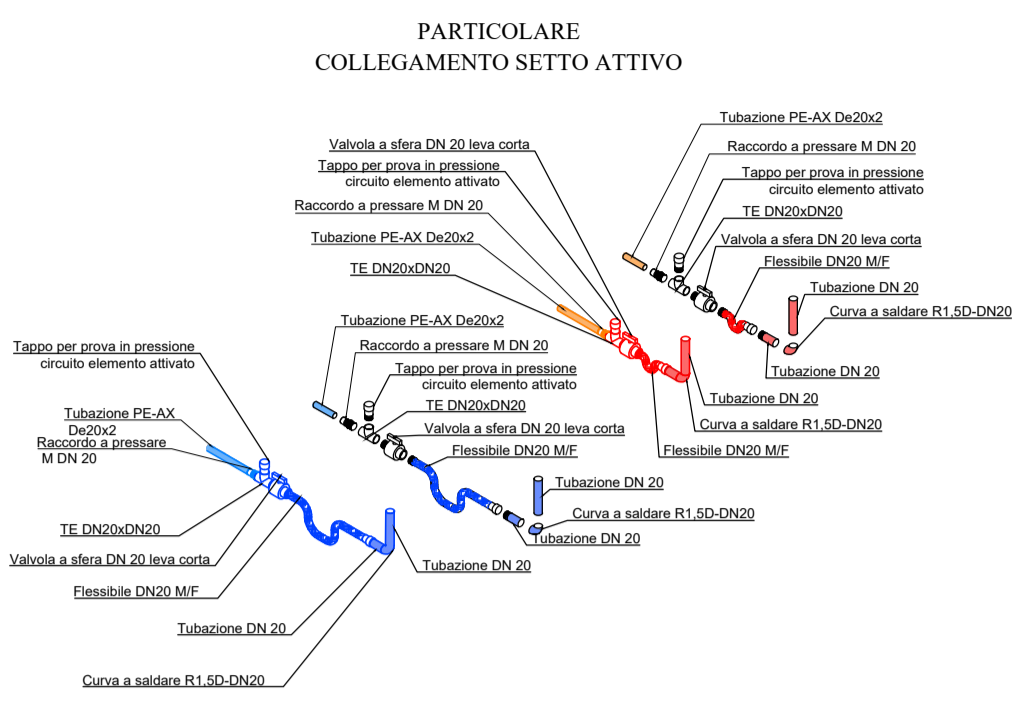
PARTICOLARE
COLLEGAMENTO SETTO ATTIVO

Tubazione PE-AX De20x2
Raccordo a pressare M DN 20
Tappo per prova in pressione circuito elemento attivato
TE DN20xDN20
Valvola a sfera DN 20 leva corta
Flessibile DN20 M/F
Tubazione DN 20
Curva a saldare R1,5D-DN20
Tubazione DN 20

Valvola a sfera DN 20 leva corta
Tappo per prova in pressione circuito elemento attivato
Raccordo a pressare M DN 20
Tubazione PE-AX De20x2
TE DN20xDN20
Tubazione DN 20
Curva a saldare R1,5D-DN20
Flessibile DN20 M/F

Tubazione PE-AX De20x2
Raccordo a pressare M DN 20
Tappo per prova in pressione circuito elemento attivato
TE DN20xDN20
Valvola a sfera DN 20 leva corta
Flessibile DN20 M/F
Tubazione DN 20
Curva a saldare R1,5D-DN20
Tubazione DN 20

Tappo per prova in pressione circuito elemento attivato
Tubazione PE-AX De20x2
Raccordo a pressare M DN 20
TE DN20xDN20
Valvola a sfera DN 20 leva corta
Flessibile DN20 M/F
Tubazione DN 20
Tubazione DN 20
Curva a saldare R1,5D-DN20